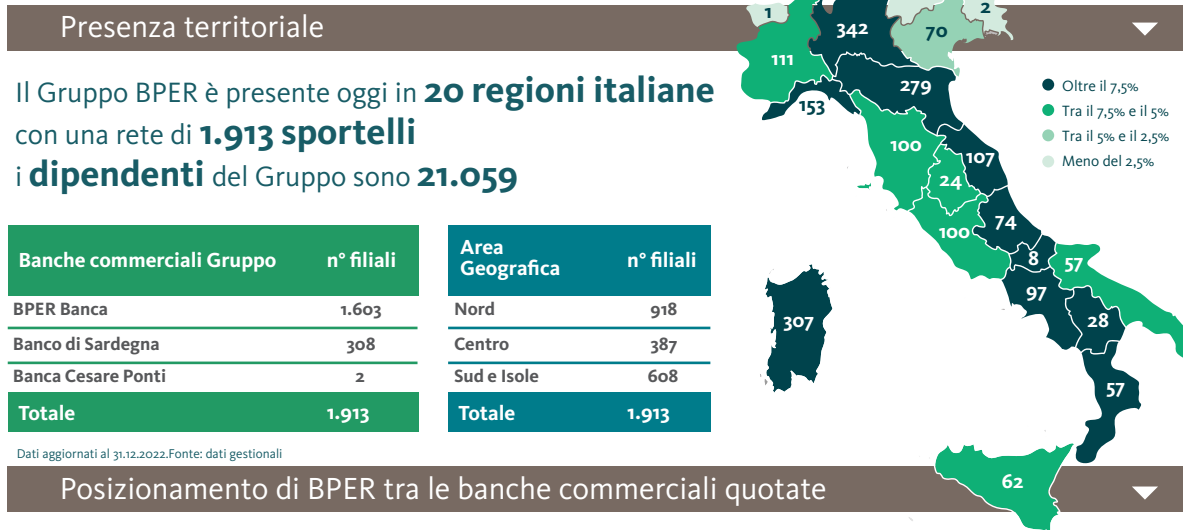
Presenza territoriale

Il Gruppo BPER è presente oggi in **20 regioni italiane** con una rete di **1.913 sportelli**
i **dipendenti** del Gruppo sono **21.059**

| Banche commerciali Gruppo | n° filiali |
|---|---|
| BPER Banca | 1.603 |
| Banco di Sardegna | 308 |
| Banca Cesare Ponti | 2 |
| Totale | 1.913 |

| Area Geografica | n° filiali |
|---|---|
| Nord | 918 |
| Centro | 387 |
| Sud e Isole | 608 |
| Totale | 1.913 |

Dati aggiornati al 31.12.2022.Fonte: dati gestionali

1
342
2
70
111
279
153
100
107
24
74
100
8
57
97
307
28
57
62

Oltre il 7,5%
Tra il 7,5% e il 5%
Tra il 5% e il 2,5%
Meno del 2,5%

Posizionamento di BPER tra le banche commerciali quotate